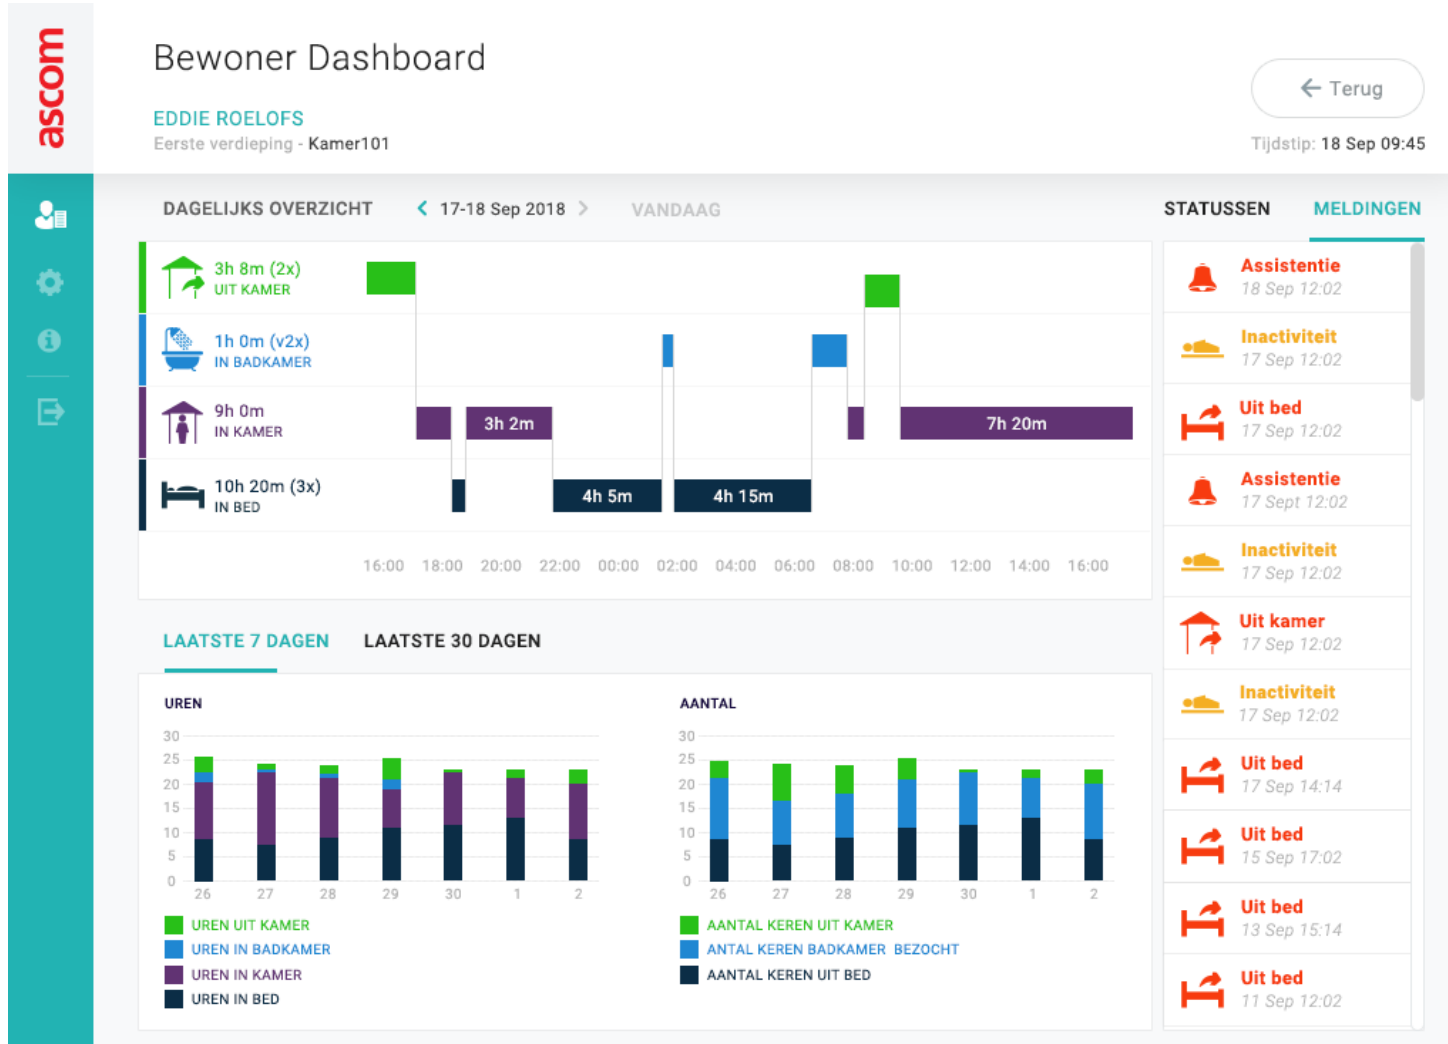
ascom

Bewoner Dashboard

EDDIE ROELOFS
Eerste verdieping - Kamer101

Terug

Tijdstip: 18 Sep 09:45

DAGELIJKS OVERZICHT 17-18 Sep 2018 VANDAAG

STATUSSEN MELDINGEN

3h 8m (2x)
UIT KAMER

1h 0m (v2x)
IN BADKAMER

9h 0m
IN KAMER

3h 2m

7h 20m

10h 20m (3x)
IN BED

4h 5m

4h 15m

16:00 18:00 20:00 22:00 00:00 02:00 04:00 06:00 08:00 10:00 12:00 14:00 16:00

Assistentie
18 Sep 12:02

Inactiviteit
17 Sep 12:02

Uit bed
17 Sep 12:02

Assistentie
17 Sept 12:02

Inactiviteit
17 Sep 12:02

Uit kamer
17 Sep 12:02

Inactiviteit
17 Sep 12:02

Uit bed
17 Sep 14:14

Uit bed
15 Sep 17:02

Uit bed
13 Sep 15:14

Uit bed
11 Sep 12:02

LAATSTE 7 DAGEN LAATSTE 30 DAGEN

UREN

30
25
20
15
10
5
0

26 27 28 29 30 1 2

UREN UIT KAMER
UREN IN BADKAMER
UREN IN KAMER
UREN IN BED

AANTAL

30
25
20
15
10
5
0

26 27 28 29 30 1 2

AANTAL KEREN UIT KAMER
ANTAL KEREN BADKAMER BEZOCHT
AANTAL KEREN UIT BED